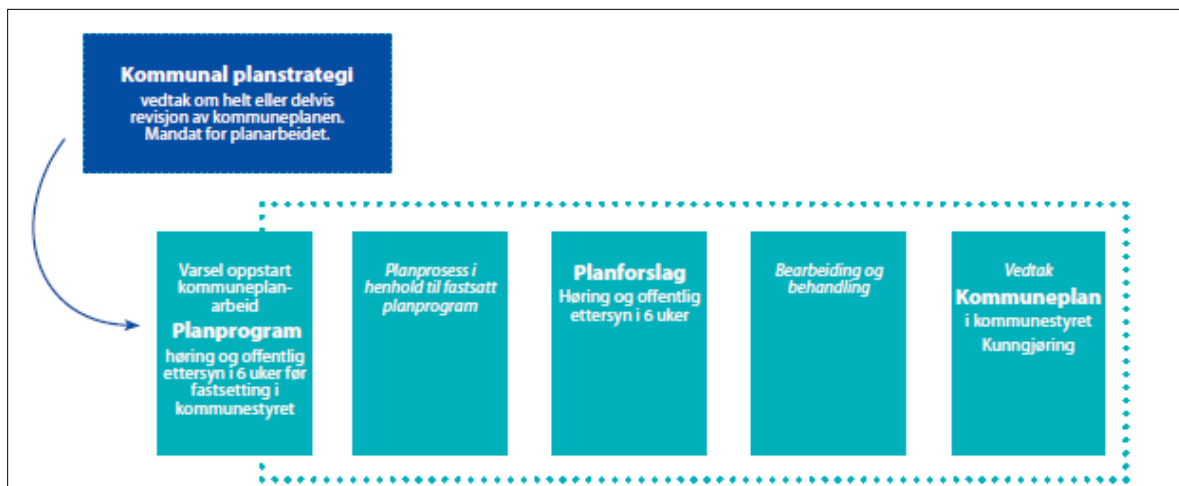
Kommunal planstrategi
vedtak om helt eller delvis revisjon av kommuneplanen. Mandat for planarbeidet.

Varsel oppstart kommuneplanarbeid
Planprogram
høring og offentlig ettersyn i 6 uker før fastsetting i kommunestyret

Planprosess i henhold til fastsatt planprogram

Planforslag
Høring og offentlig ettersyn i 6 uker

Bearbeiding og behandling

Vedtak
Kommuneplan
i kommunestyret
Kunngjøring